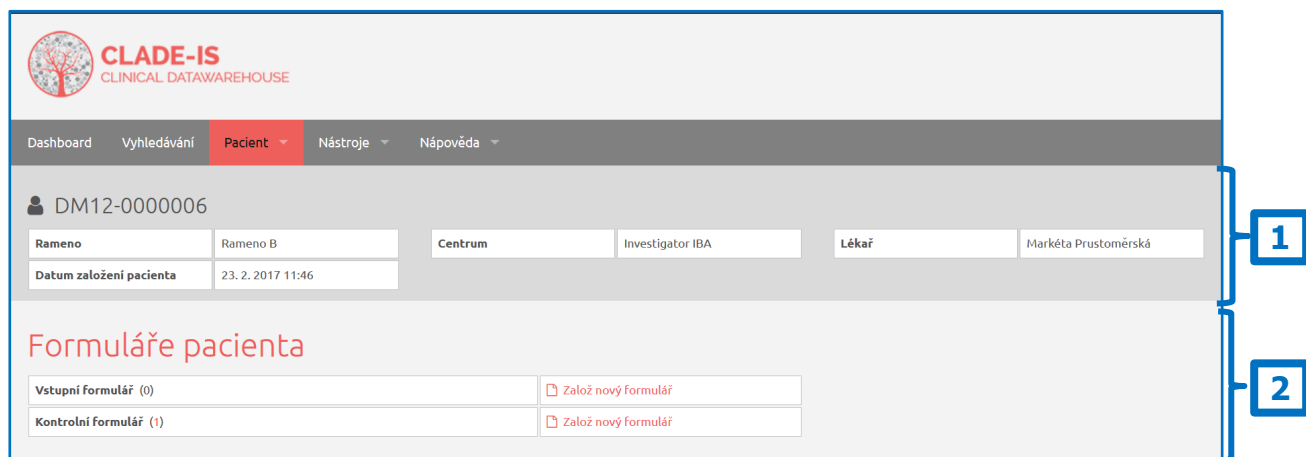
CLADE-IS
CLINICAL DATAWAREHOUSE

Dashboard Vyhledávání Pacient Nástroje Nápověda

DM12-0000006

| Rameno | Rameno B | Centrum | Investigator IBA | Lékař | Markéta Prustoměrská |
|---|---|---|---|---|---|
| Datum založení pacienta | 23. 2. 2017 11:46 | | | | |

1

Formuláře pacienta

| Vstupní formulář (0) | Založ nový formulář |
|---|---|
| Kontrolní formulář (1) | Založ nový formulář |

2